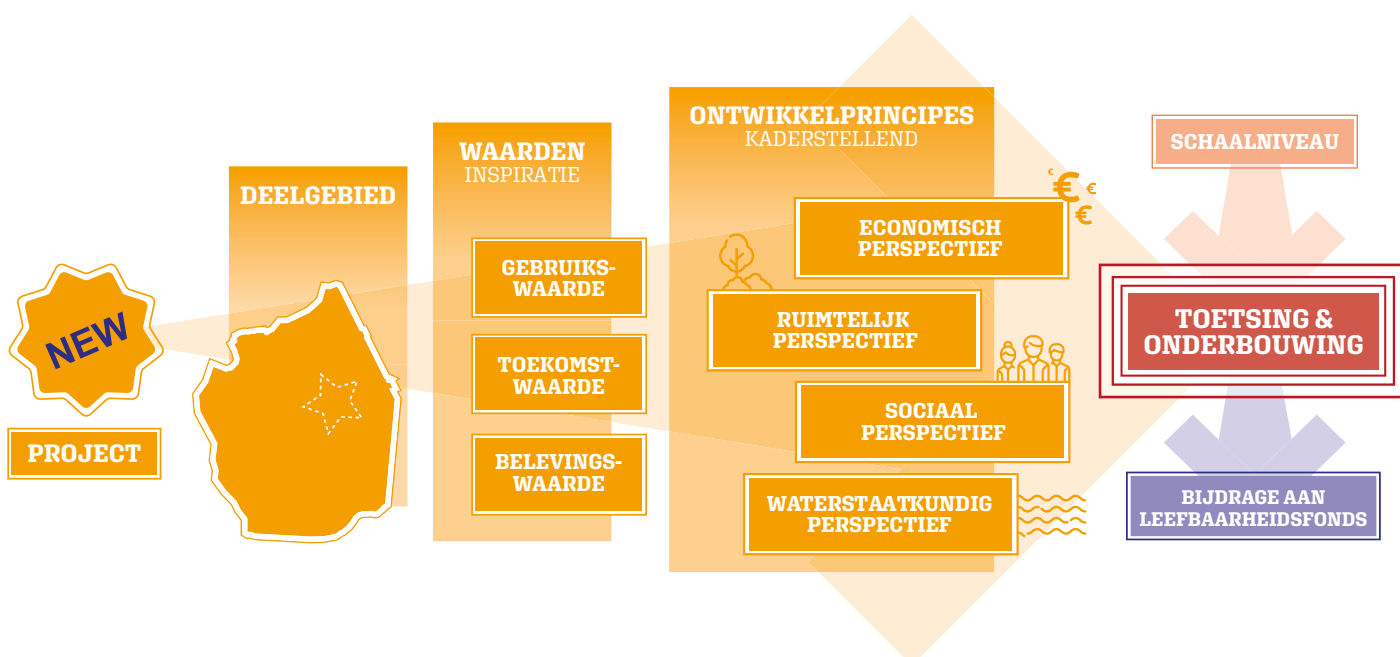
NEW

PROJECT

DEELGEBIED

WAARDEN
INSPIRATIE

GEBRUIKS-WAARDE

TOEKOMST-WAARDE

BELEVINGS-WAARDE

ONTWIKKELPRINCIPES
KADERSTELLEND

ECONOMISCH PERSPECTIEF

RUIMTELIJK PERSPECTIEF

SOCIAAL PERSPECTIEF

WATERSTAATKUNDIG PERSPECTIEF

SCHAALNIVEAU

TOETSING & ONDERBOUWING

BIJDRAGE AAN LEEFBAARHEIDSFONDS